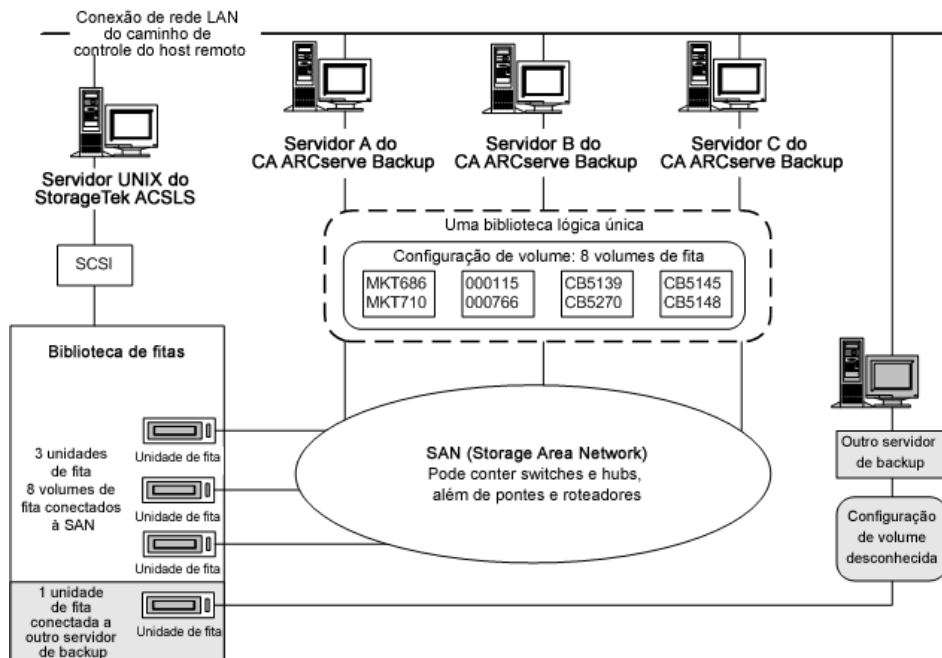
Conexão de rede LAN do caminho de controle do host remoto

Servidor UNIX do StorageTek ACSLS

Servidor A do CA ARCserve Backup

Servidor B do CA ARCserve Backup

Servidor C do CA ARCserve Backup

SCSI

Uma biblioteca lógica única

Configuração de volume: 8 volumes de fita

MKT686
MKT710

000115
000766

CB5139
CB5270

CB5145
CB5148

Biblioteca de fitas

3 unidades de fita 8 volumes de fita conectados à SAN

Unidade de fita

Unidade de fita

Unidade de fita

SAN (Storage Area Network)
Pode conter switches e hubs, além de pontes e roteadores

Outro servidor de backup

Configuração de volume desconhecida

1 unidade de fita conectada a outro servidor de backup

Unidade de fita